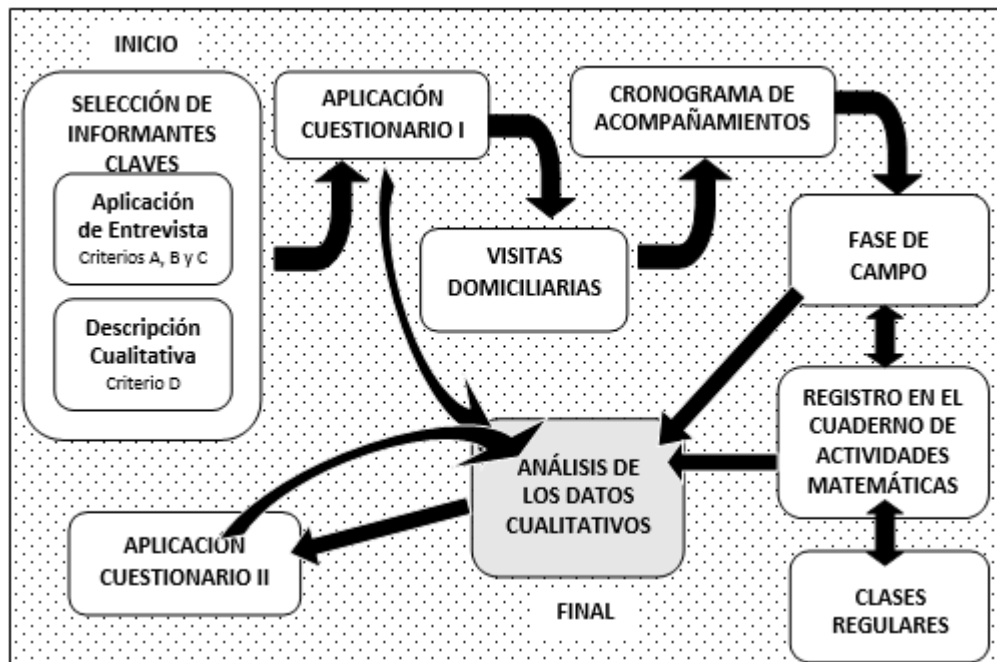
INICIO

SELECCIÓN DE INFORMANTES CLAVES

Aplicación de Entrevista
Criterios A, B y C

Descripción Cualitativa
Criterio D

APLICACIÓN CUESTIONARIO I

CRONOGRAMA DE ACOMPAÑAMIENTOS

VISITAS DOMICILIARIAS

FASE DE CAMPO

REGISTRO EN EL CUADERNO DE ACTIVIDADES MATEMÁTICAS

ANÁLISIS DE LOS DATOS CUALITATIVOS

APLICACIÓN CUESTIONARIO II

FINAL

CLASES REGULARES